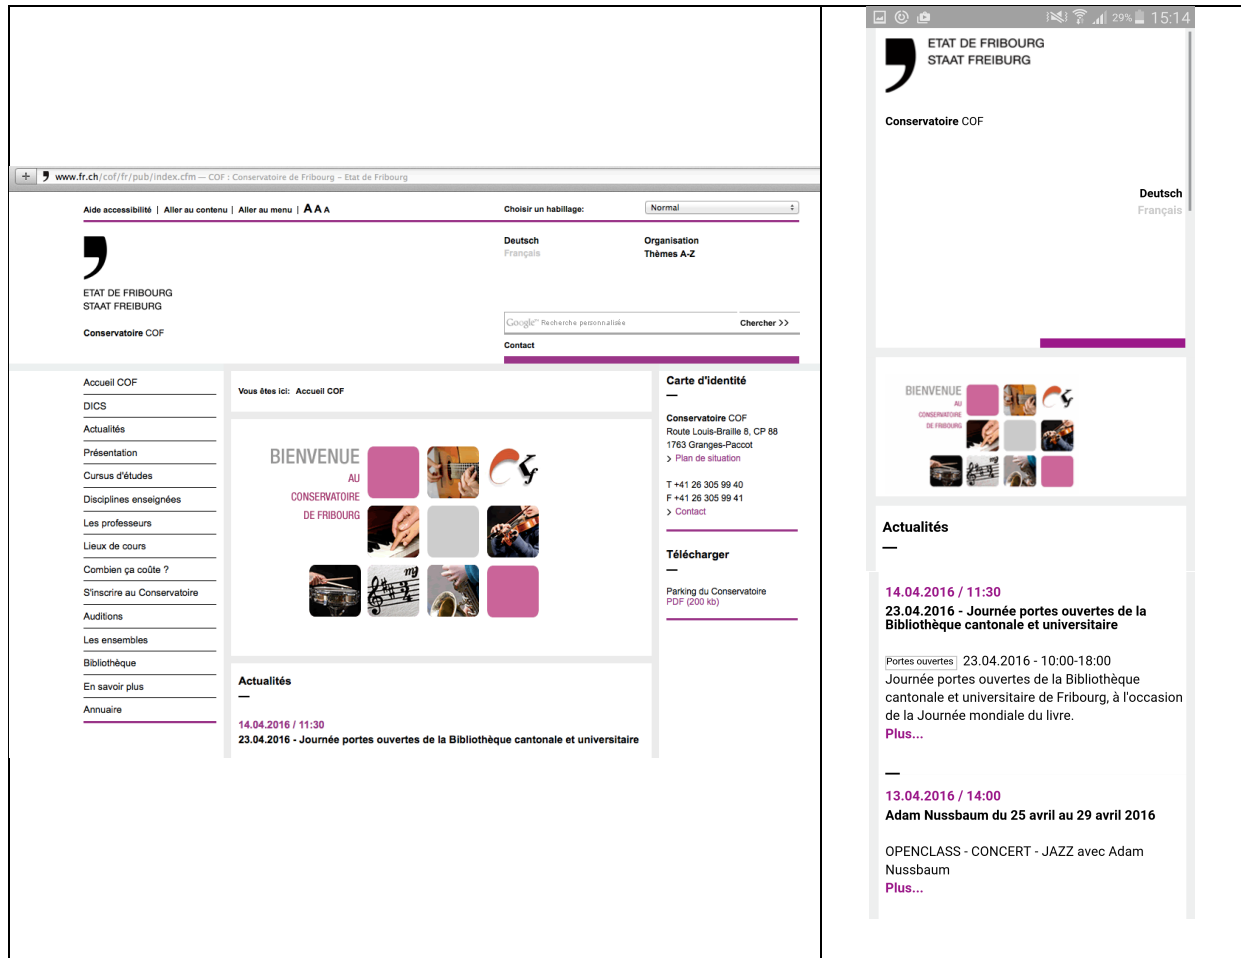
www.fr.ch/cof/fr/pub/index.cfm — COF : Conservatoire de Fribourg – Etat de Fribourg

Aide accessibilité | Aller au contenu | Aller au menu | A A A

Choisir un habillage: Normal

ETAT DE FRIBOURG
STAAT FREIBURG

Conservatoire COF

Deutsch
Français

Organisation
Thèmes A-Z

Google Recherche personnalisée Chercher >>

Contact

Accueil COF
DICS
Actualités
Présentation
Cursus d'études
Disciplines enseignées
Les professeurs
Lieux de cours
Combien ça coûte ?
S'inscrire au Conservatoire
Auditions
Les ensembles
Bibliothèque
En savoir plus
Annuaire

Vous êtes ici: Accueil COF

BIENVENUE
AU
CONSERVATOIRE
DE FRIBOURG

Actualités
—
14.04.2016 / 11:30
23.04.2016 - Journée portes ouvertes de la Bibliothèque cantonale et universitaire

Carte d'identité
—
Conservatoire COF
Route Louis-Braille 8, CP 88
1763 Granges-Paccot
> Plan de situation

T +41 26 305 99 40
F +41 26 305 99 41
> Contact

Télécharger
—
Parking du Conservatoire
PDF (200 kb)

29% 15:14

ETAT DE FRIBOURG
STAAT FREIBURG

Conservatoire COF

Deutsch
Français

BIENVENUE
AU
CONSERVATOIRE
DE FRIBOURG

Actualités
—

14.04.2016 / 11:30
23.04.2016 - Journée portes ouvertes de la Bibliothèque cantonale et universitaire

Portes ouvertes 23.04.2016 - 10:00-18:00
Journée portes ouvertes de la Bibliothèque cantonale et universitaire de Fribourg, à l'occasion de la Journée mondiale du livre.
Plus...

—
13.04.2016 / 14:00
Adam Nussbaum du 25 avril au 29 avril 2016

OPENCLASS - CONCERT - JAZZ avec Adam Nussbaum
Plus...